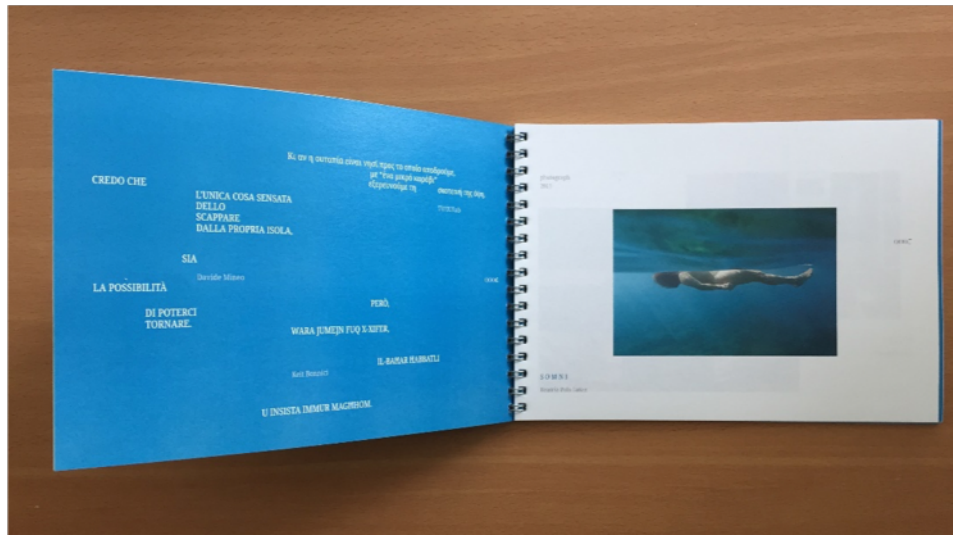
Κι αν η ουτοπία είναι νησί προς το οποίο αποβιβάζουμε, με "Ένα μικρό καράβι" εξερευνούμε τη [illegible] της ζωής.

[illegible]

CREDO CHE

L'UNICA COSA SENSATA
DELLO
SCAPPARE
DALLA PROPRIA ISOLA,

SIA

Davide Mineo

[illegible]

LA POSSIBILITÀ

DI POTERCI
TORNARE.

PERÒ,

WARA JUMEJN FUQ X-XIFER,

IL-BAHAR HABBATLI

Keit Borani?

U INSISTA IMMUR MAGHHOM.

photograph
2017

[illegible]

S O M N I

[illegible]